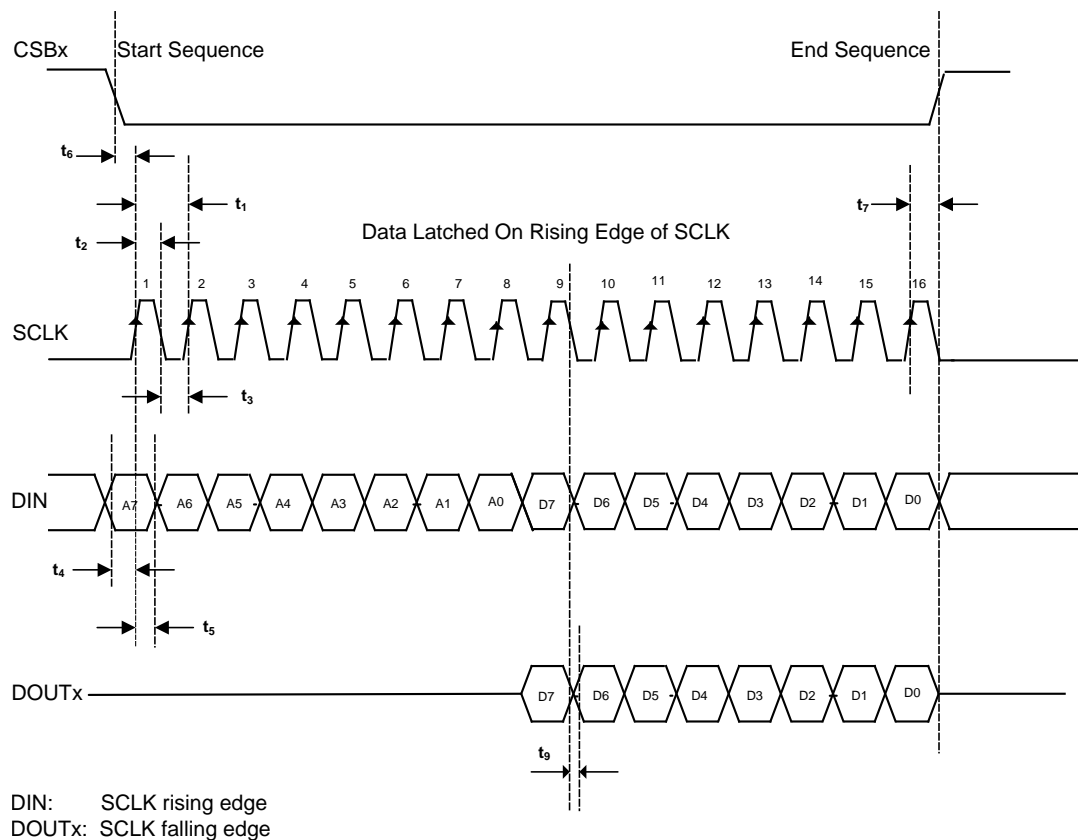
CSBx

Start Sequence

End Sequence

$t_6$

$t_1$

$t_7$

$t_2$

Data Latched On Rising Edge of SCLK

1 2 3 4 5 6 7 8 9 10 11 12 13 14 15 16

SCLK

$t_3$

DIN

A7 A6 A5 A4 A3 A2 A1 A0 D7 D6 D5 D4 D3 D2 D1 D0

$t_4$

$t_5$

DOUTx

D7 D6 D5 D4 D3 D2 D1 D0

$t_9$

DIN: SCLK rising edge
DOUTx: SCLK falling edge